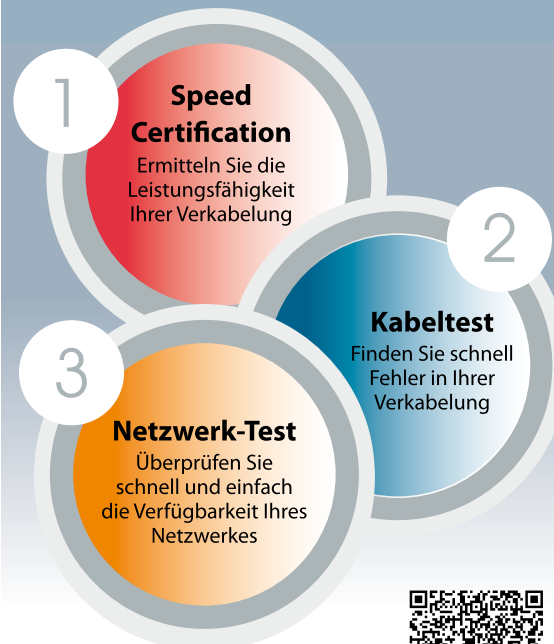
1

Speed Certification

Ermitteln Sie die Leistungsfähigkeit Ihrer Verkabelung

2

Kabeltest

Finden Sie schnell Fehler in Ihrer Verkabelung

3

Netzwerk-Test

Überprüfen Sie schnell und einfach die Verfügbarkeit Ihres Netzwerkes